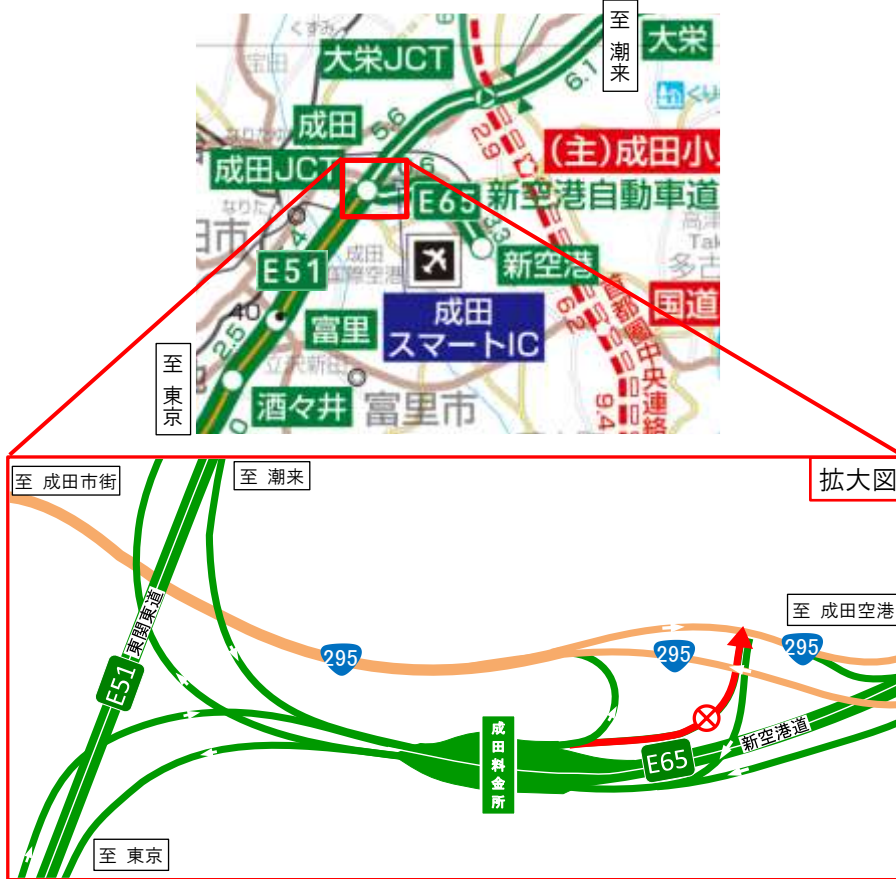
至 潮来

大栄JCT

大栄

6.1

成田

5.6

(主)成田小

2.9

成田JCT

6

E65 新空港自動車道

E51

新空港

成田 スマートIC

高津

多古

国道

40

2.5

富里

6.2

至 東京

酒々井

富里市

9.4

拡大図

至 成田市街

至 潮来

至 成田空港

東関東道

E51

295

295

295

成田料金所

E65

新空港道

至 東京